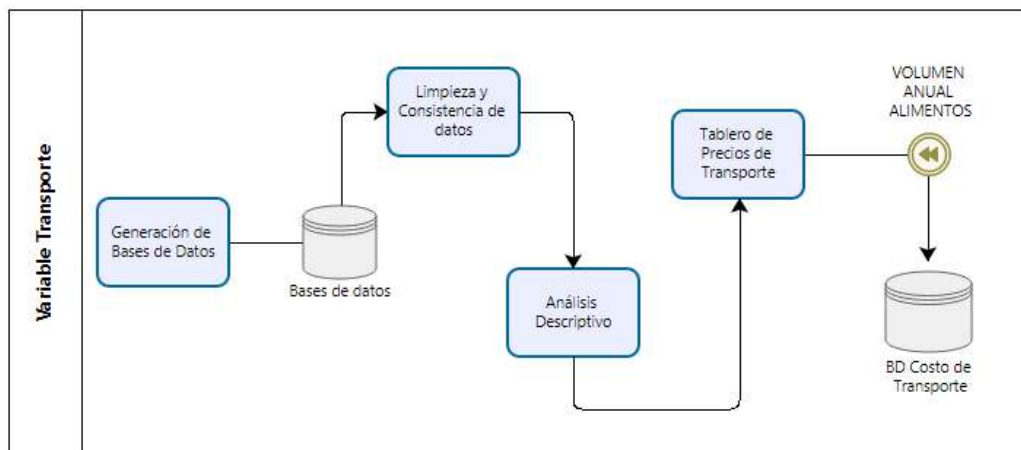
Variable Transporte

Generación de Bases de Datos

Bases de datos

Limpieza y Consistencia de datos

Análisis Descriptivo

Tablero de Precios de Transporte

VOLUMEN ANUAL ALIMENTOS

BD Costo de Transporte